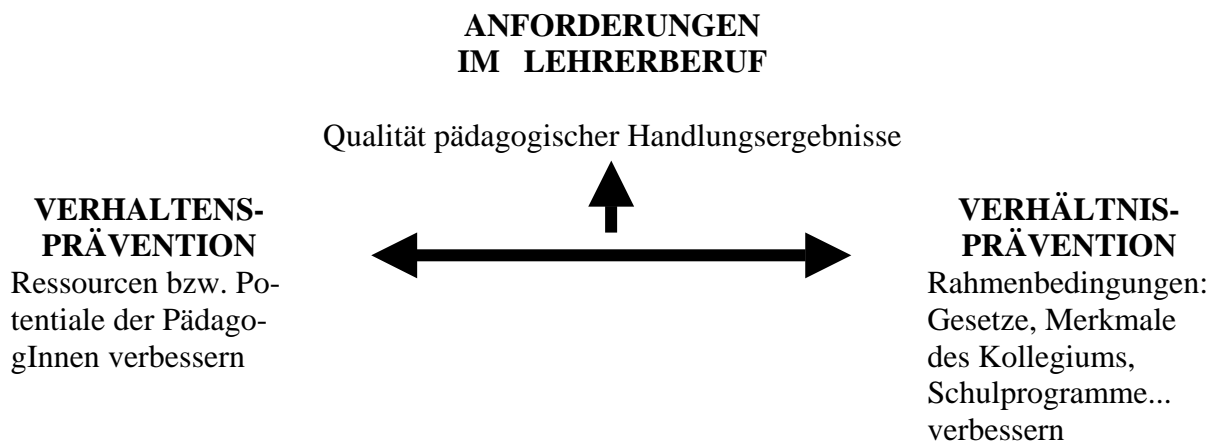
ANFORDERUNGEN
IM LEHRERBERUF

Qualität pädagogischer Handlungsergebnisse

VERHALTENS-
PRÄVENTION
Ressourcen bzw. Potentiale der PädagogInnen verbessern

VERHÄLTNIS-
PRÄVENTION
Rahmenbedingungen: Gesetze, Merkmale des Kollegiums, Schulprogramme... verbessern